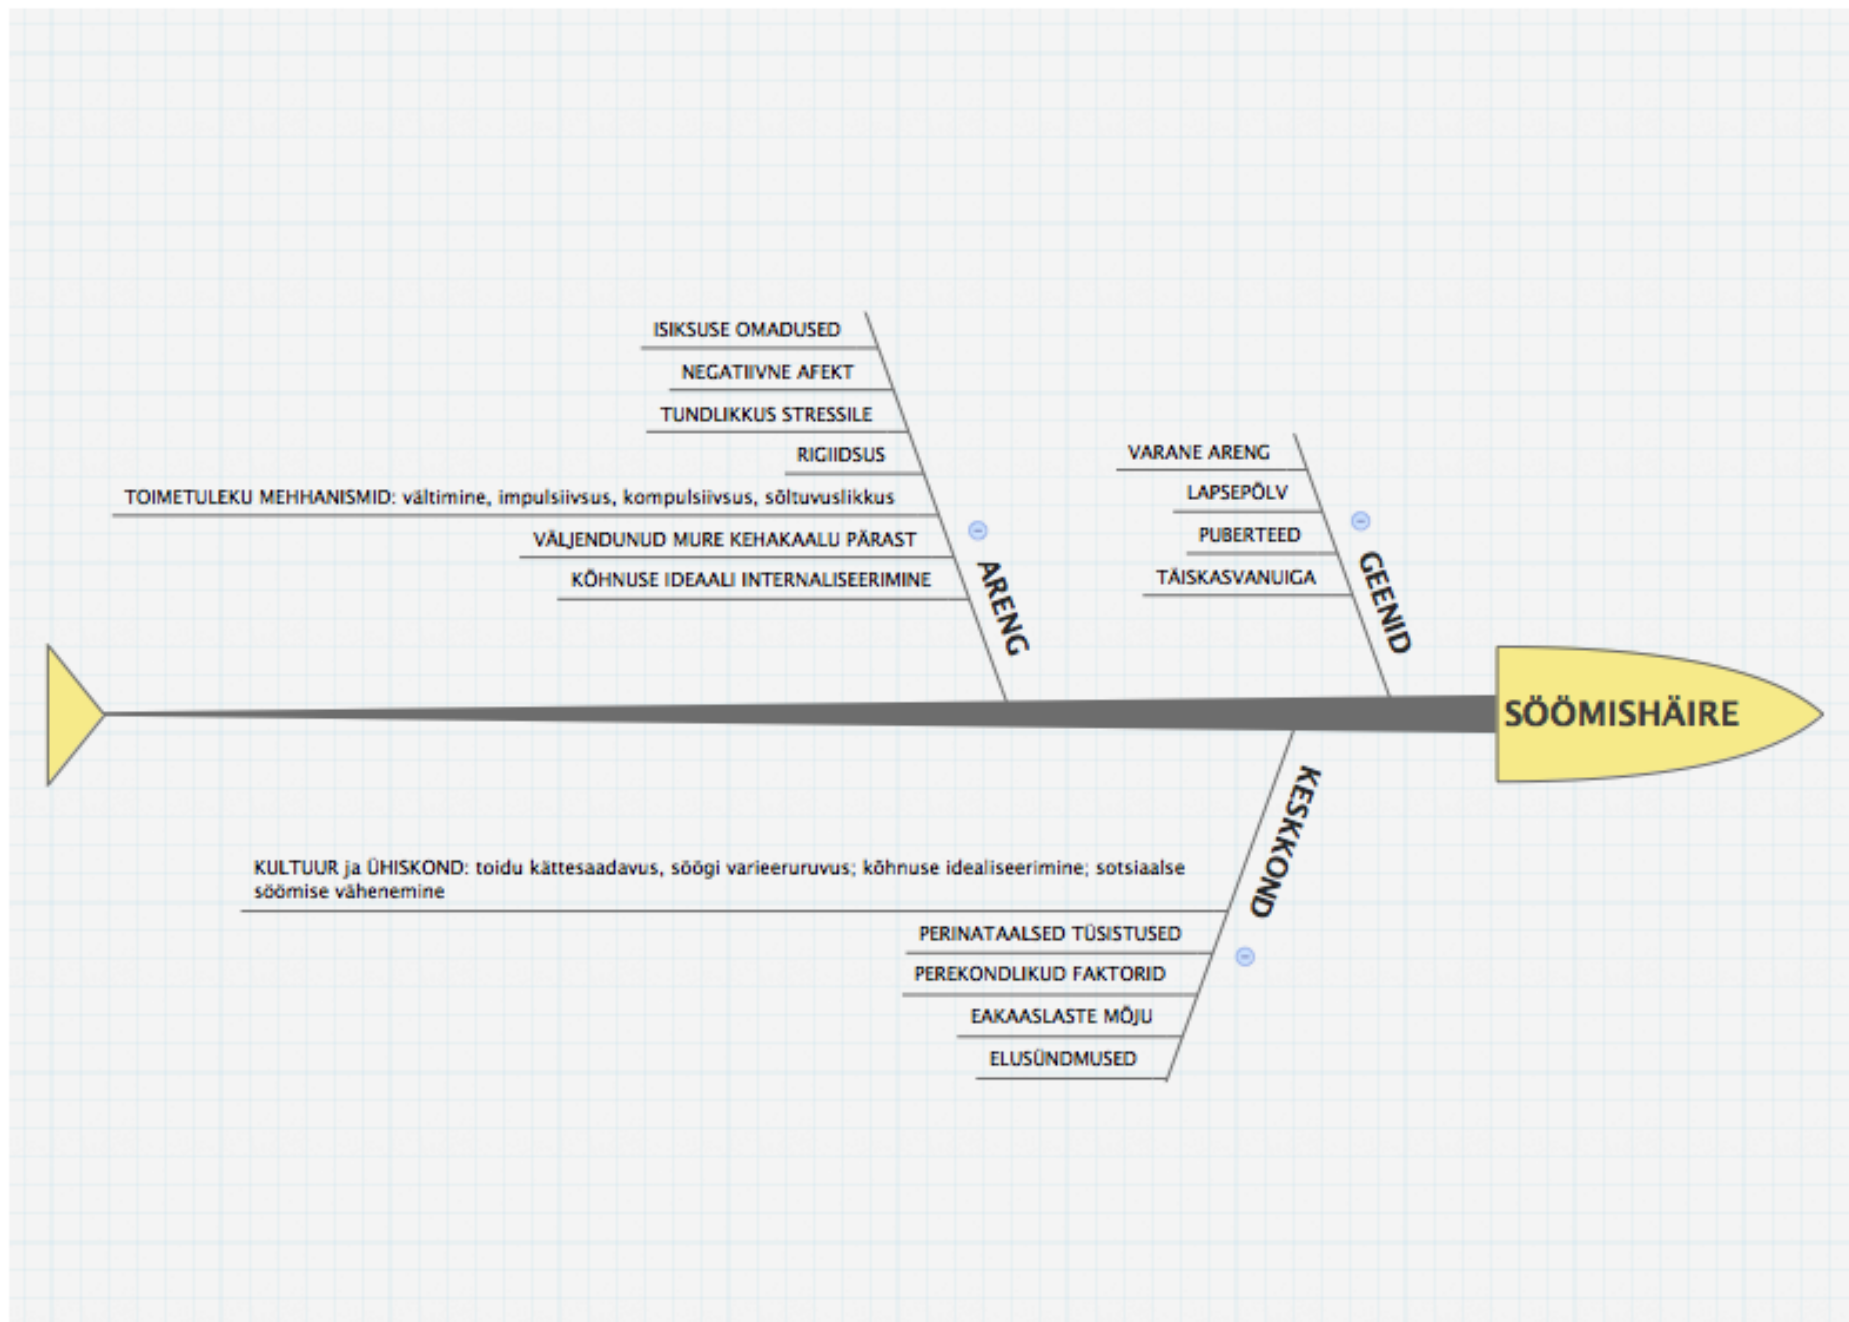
ISIKSUSE OMADUSED
NEGATIIVNE AFEKT
TUNDLIKKUS STRESSILE
RIGIIDSUS
TOIMETULEKU MEHHANISMID: vältimine, impulsiivsus, kompulsiivsus, sõltuvuslikkus
VÄLJENDUNUD MURE KEHAKAALU PÄRAST
KÕHNUSE IDEAALI INTERNALISEERIMINE
ARENG

VARANE ARENG
LAPSEPÕLV
PUBERTEED
TÄISKASVANUIGA
GEENID

SÖÖMISHÄIRE

KESKKOND
KULTUUR ja ÜHISKOND: toidu kättesaadavus, söögi varieeruruvus; kõhnuse idealiseerimine; sotsiaalse söömise vähenemine
PERINATAALSED TÜSISTUSED
PEREKONDLIKUD FAKTORID
EAKAASLASTE MÕJU
ELUSÜNDMUSED